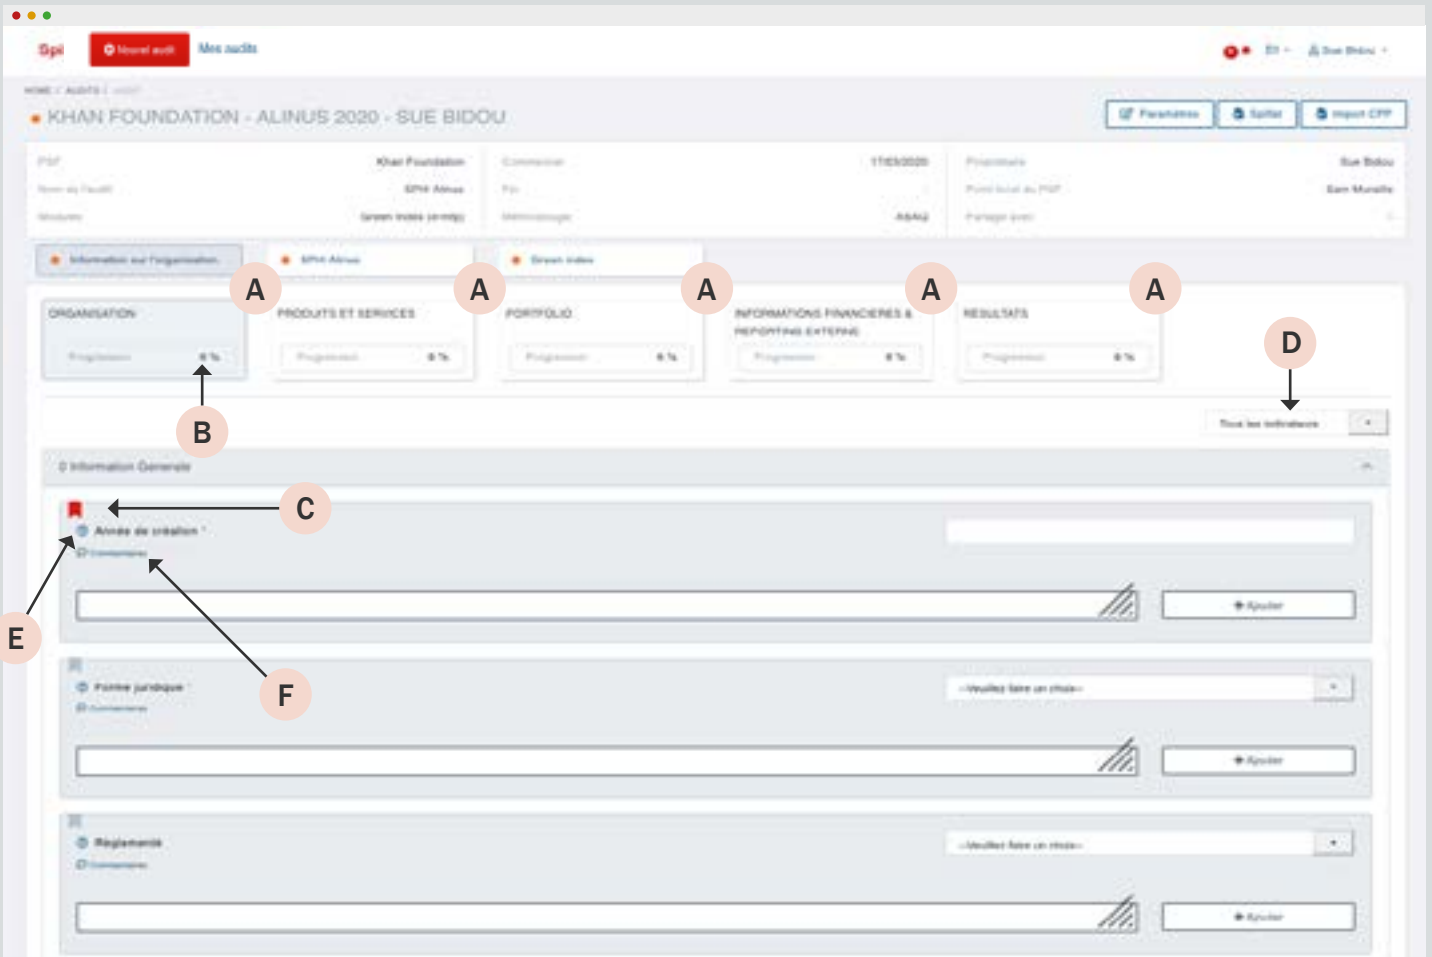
Spi
Nouvel audit
Mes audits
EN
Sue Bidou

HOME / AUDITS / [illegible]

KHAN FOUNDATION - ALINUS 2020 - SUE BIDOU

Paramètres
Spitter
Import CPP

PSF Khan Foundation
Nom de l'audit SPI4 Alinus
Modules Green Index (

Commencer 17/03/2020
Fin
Méthodologie ASAQ

Propriétaire Sue Bidou
Point focal du PSF Sam Muralle
Partagé avec

Information sur l'organisation
SPI4 Alinus
Green index

A
A
A
A
A

ORGANISATION
Progression 0 %

PRODUITS ET SERVICES
Progression 0 %

PORTFOLIO
Progression 0 %

INFORMATIONS FINANCIERES & REPORTING EXTERNE
Progression 0 %

RESULTATS
Progression 0 %

D
B

Tous les indicateurs

0 Information Generale

C

Année de création *
Commentaire

E

Ajouter

F

Forme juridique
Commentaire
--Veuillez faire un choix--
Ajouter

Réglementé
Commentaire
--Veuillez faire un choix--
Ajouter